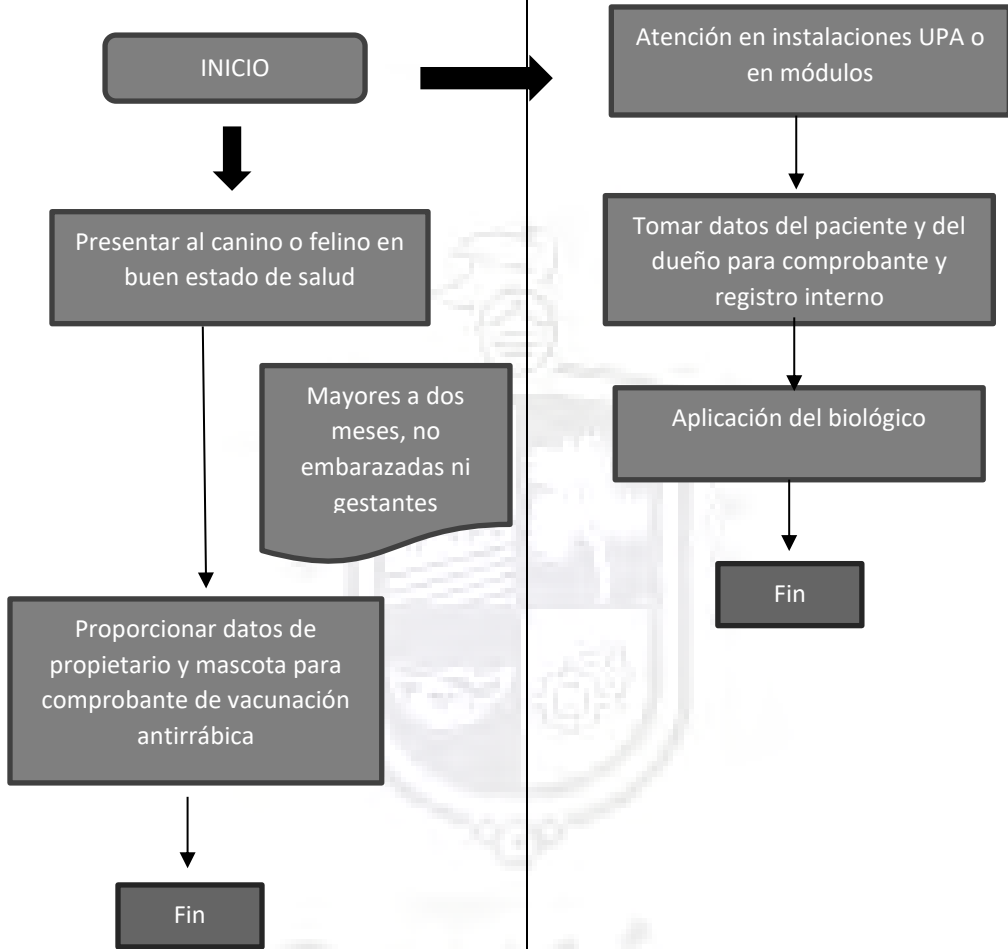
INICIO

Presentar al canino o felino en buen estado de salud

Mayores a dos meses, no embarazadas ni gestantes

Proporcionar datos de propietario y mascota para comprobante de vacunación antirrábica

Fin

Atención en instalaciones UPA o en módulos

Tomar datos del paciente y del dueño para comprobante y registro interno

Aplicación del biológico

Fin